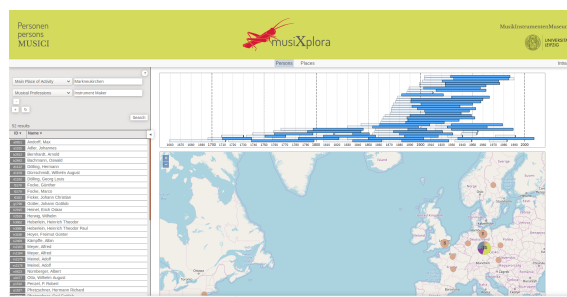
Personen
persons
MUSICI

musiXplora

Musikinstrumentenmuseum

UNIVERSITÄT LEIPZIG

Persons Places

Main Place of Activity Markneukirchen

Musical Profession Instrument Maker

Search

51 results

ID Name

Aeschl, Max
Adler, Johannes
Bernhardt, Arnold
Bechmann, Donald
Döllling, Hermann
Dorschfeldt, Wilhelm August
Dölling, Georg Louis
Fiedler, Günther
Fiedler, Martin
Finke, Johann Christian
Glier, Johann Gottlob
Geier, Ernst Oskar
Herwig, Wilhelm
Heberlein, Heinrich Theodor
Heberlein, Heinrich Theodor Paul
Hoyer, Friedrich Gustav
Kämpfe, Albin
Meyer, Alfred
Meinel, Adolf
Meinel, Adolf
Neuberger, Albert
Otto, Wilhelm August
Pezold, Robert
Pfretzschner, Hermann Richard

1650 1675 1700 1725 1750 1775 1800 1825 1850 1875 1900 1925 1950 1975 2000